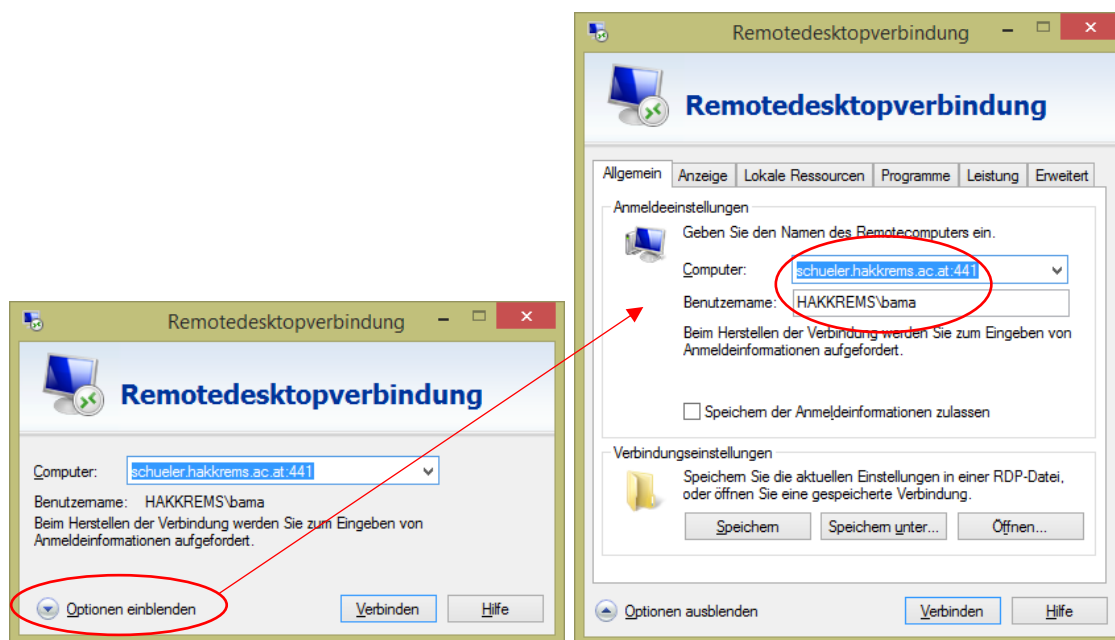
Remotedesktopverbindung

Remotedesktopverbindung

Computer: schueler.hakkrems.ac.at:441

Benutzername: HAKKREMS\bama

Beim Herstellen der Verbindung werden Sie zum Eingeben von Anmeldeinformationen aufgefordert.

Optionen einblenden

Verbinden

Hilfe

Remotedesktopverbindung

Remotedesktopverbindung

Allgemein | Anzeige | Lokale Ressourcen | Programme | Leistung | Erweitert

Anmeldeeinstellungen

Geben Sie den Namen des Remotecomputers ein.

Computer: schueler.hakkrems.ac.at:441

Benutzername: HAKKREMS\bama

Beim Herstellen der Verbindung werden Sie zum Eingeben von Anmeldeinformationen aufgefordert.

Speichern der Anmeldeinformationen zulassen

Verbindungseinstellungen

Speichern Sie die aktuellen Einstellungen in einer RDP-Datei, oder öffnen Sie eine gespeicherte Verbindung.

Speichern

Speichern unter...

Öffnen...

Optionen ausblenden

Verbinden

Hilfe